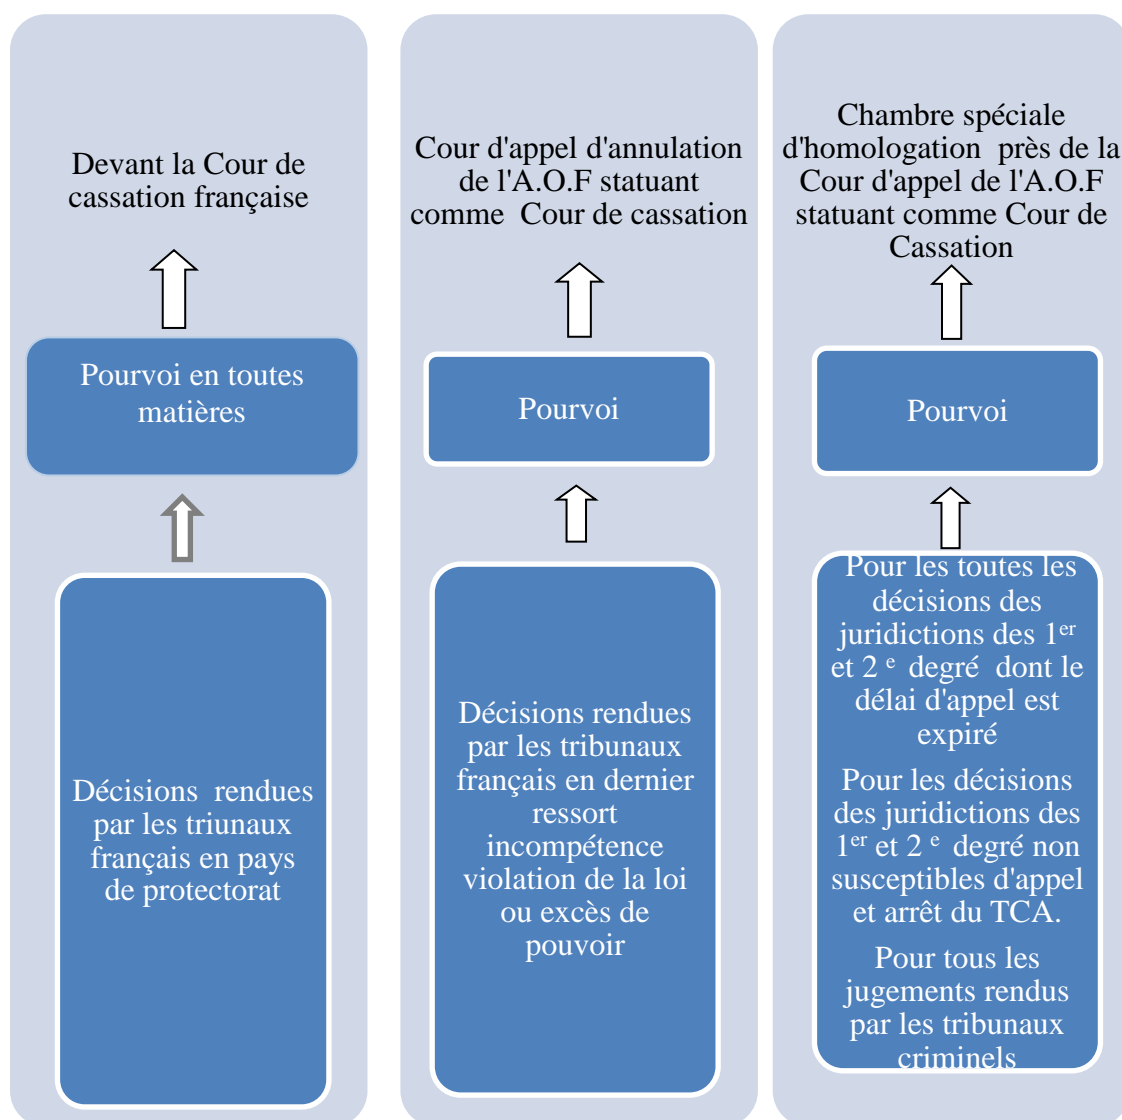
Devant la Cour de cassation française

Pourvoi en toutes matières

Décisions rendues par les triunaux français en pays de protectorat

Cour d'appel d'annulation de l'A.O.F statuant comme Cour de cassation

Pourvoi

Décisions rendues par les tribunaux français en dernier ressort incompétence violation de la loi ou excès de pouvoir

Chambre spéciale d'homologation près de la Cour d'appel de l'A.O.F statuant comme Cour de Cassation

Pourvoi

Pour les toutes les décisions des juridictions des $1^{er}$ et $2^{e}$ degré dont le délai d'appel est expiré

Pour les décisions des juridictions des $1^{er}$ et $2^{e}$ degré non susceptibles d'appel et arrêt du TCA.

Pour tous les jugements rendus par les tribunaux criminels